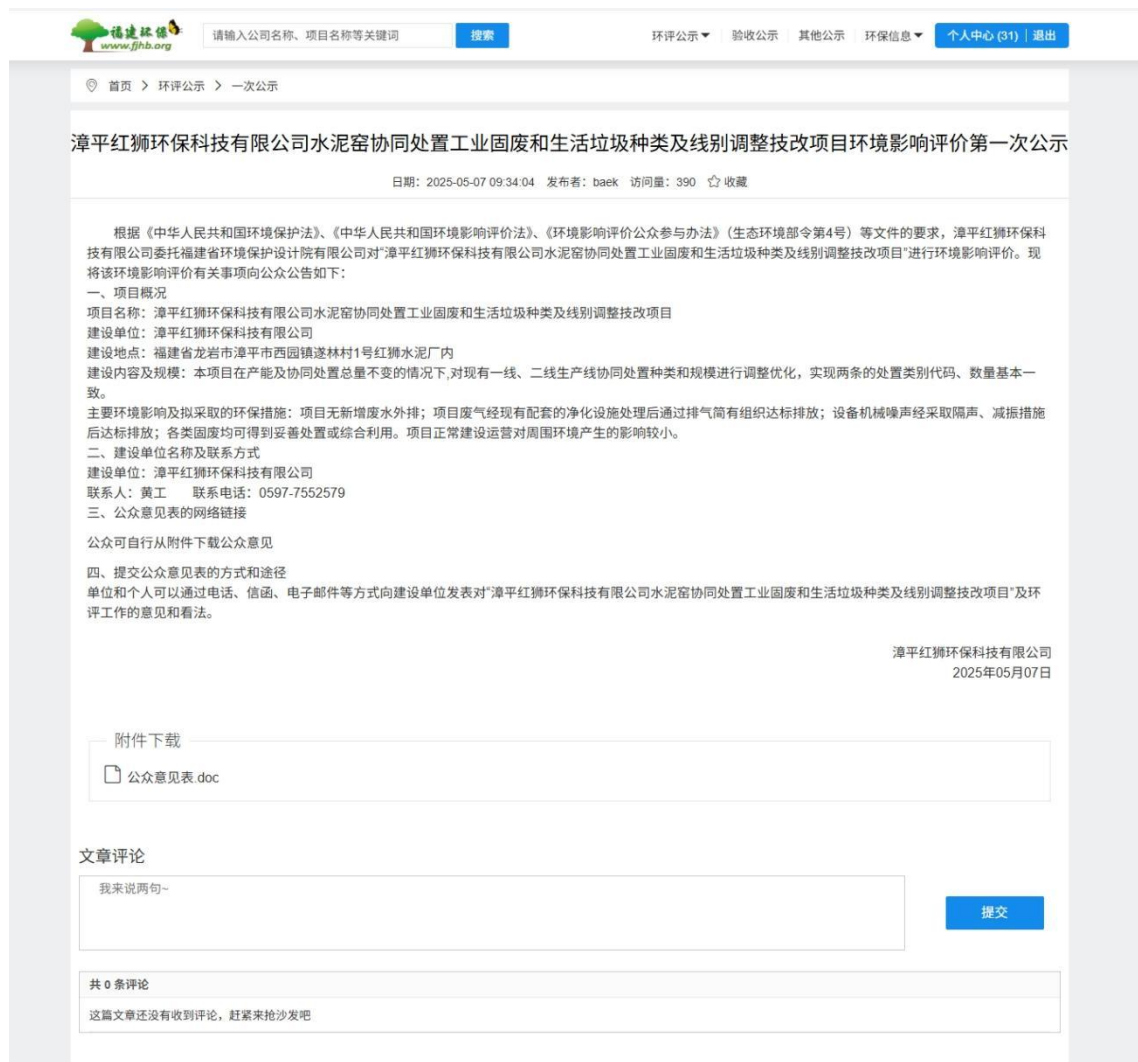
福建环保
www.fjhb.org

请输入公司名称、项目名称等关键词 搜索

环评公示 验收公示 其他公示 环保信息 个人中心 (31) | 退出

首页 > 环评公示 > 一次公示

漳平红狮环保科技有限公司水泥窑协同处置工业固废和生活垃圾种类及线别调整技改项目环境影响评价第一次公示

日期：2025-05-07 09:34:04 发布者：baek 访问量：390 收藏

根据《中华人民共和国环境保护法》、《中华人民共和国环境影响评价法》、《环境影响评价公众参与办法》（生态环境部令第4号）等文件的要求，漳平红狮环保科技有限公司委托福建省环境保护设计院有限公司对"漳平红狮环保科技有限公司水泥窑协同处置工业固废和生活垃圾种类及线别调整技改项目"进行环境影响评价。现将该环境影响评价有关事项向公众公告如下：
一、项目概况
项目名称：漳平红狮环保科技有限公司水泥窑协同处置工业固废和生活垃圾种类及线别调整技改项目
建设单位：漳平红狮环保科技有限公司
建设地点：福建省龙岩市漳平市西园镇遂林村1号红狮水泥厂内
建设内容及规模：本项目在产能及协同处置总量不变的情况下,对现有一线、二线生产线协同处置种类和规模进行调整优化，实现两条的处置类别代码、数量基本一致。
主要环境影响及拟采取的环保措施：项目无新增废水外排；项目废气经现有配套的净化设施处理后通过排气筒有组织达标排放；设备机械噪声经采取隔声、减振措施后达标排放；各类固废均可得到妥善处置或综合利用。项目正常建设运营对周围环境产生的影响较小。
二、建设单位名称及联系方式
建设单位：漳平红狮环保科技有限公司
联系人：黄工 联系电话：0597-7552579
三、公众意见表的网络链接

公众可自行从附件下载公众意见

四、提交公众意见表的方式和途径
单位和个人可以通过电话、信函、电子邮件等方式向建设单位发表对"漳平红狮环保科技有限公司水泥窑协同处置工业固废和生活垃圾种类及线别调整技改项目"及环评工作的意见和看法。

漳平红狮环保科技有限公司
2025年05月07日

附件下载
公众意见表.doc

文章评论
我来说两句~
提交

共 0 条评论
这篇文章还没有收到评论，赶紧来抢沙发吧